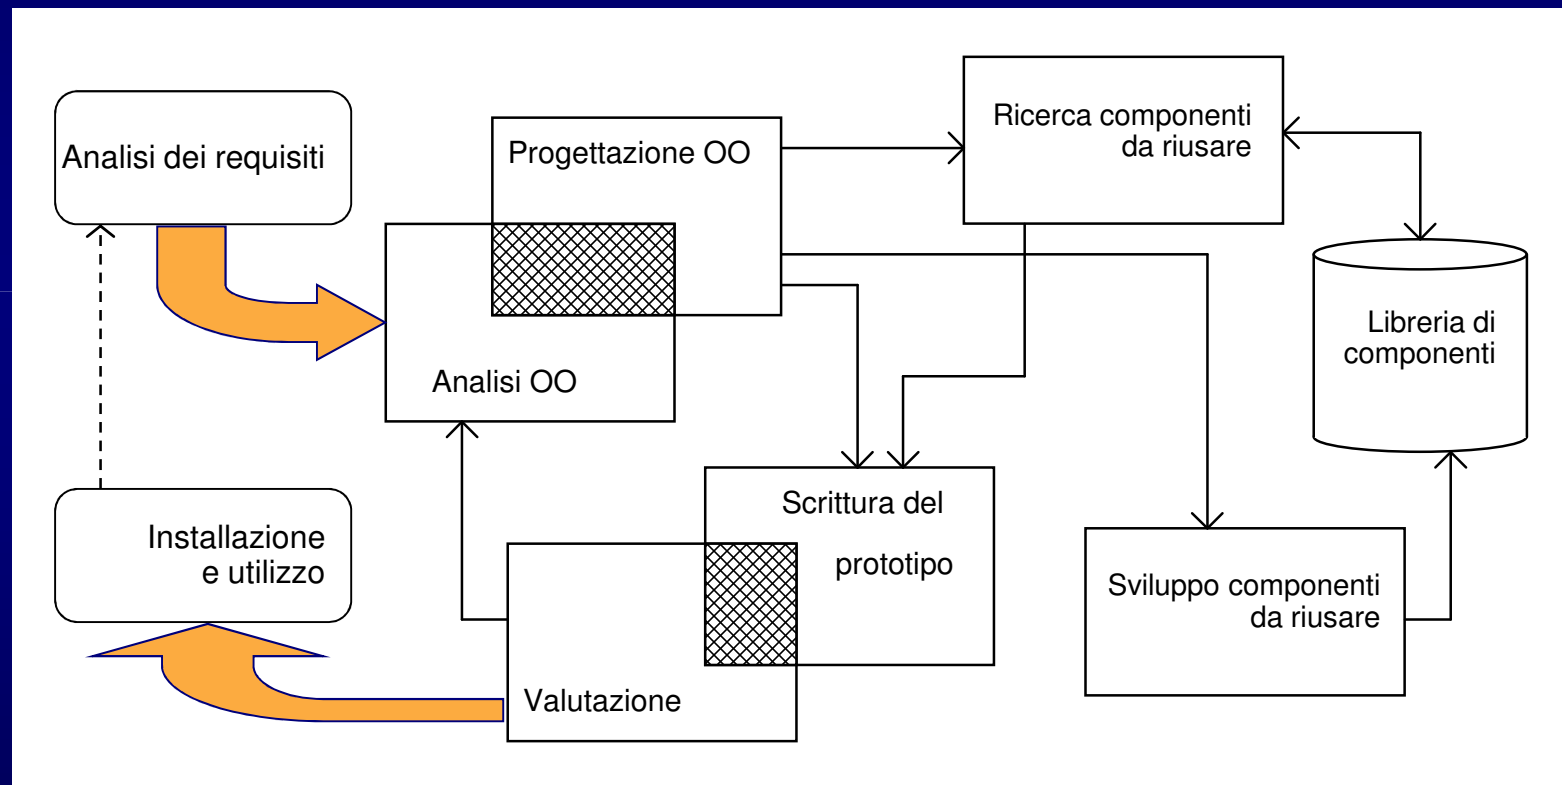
Analisi dei requisiti

Progettazione OO

Ricerca componenti da riusare

Libreria di componenti

Analisi OO

Scrittura del prototipo

Installazione e utilizzo

Sviluppo componenti da riusare

Valutazione